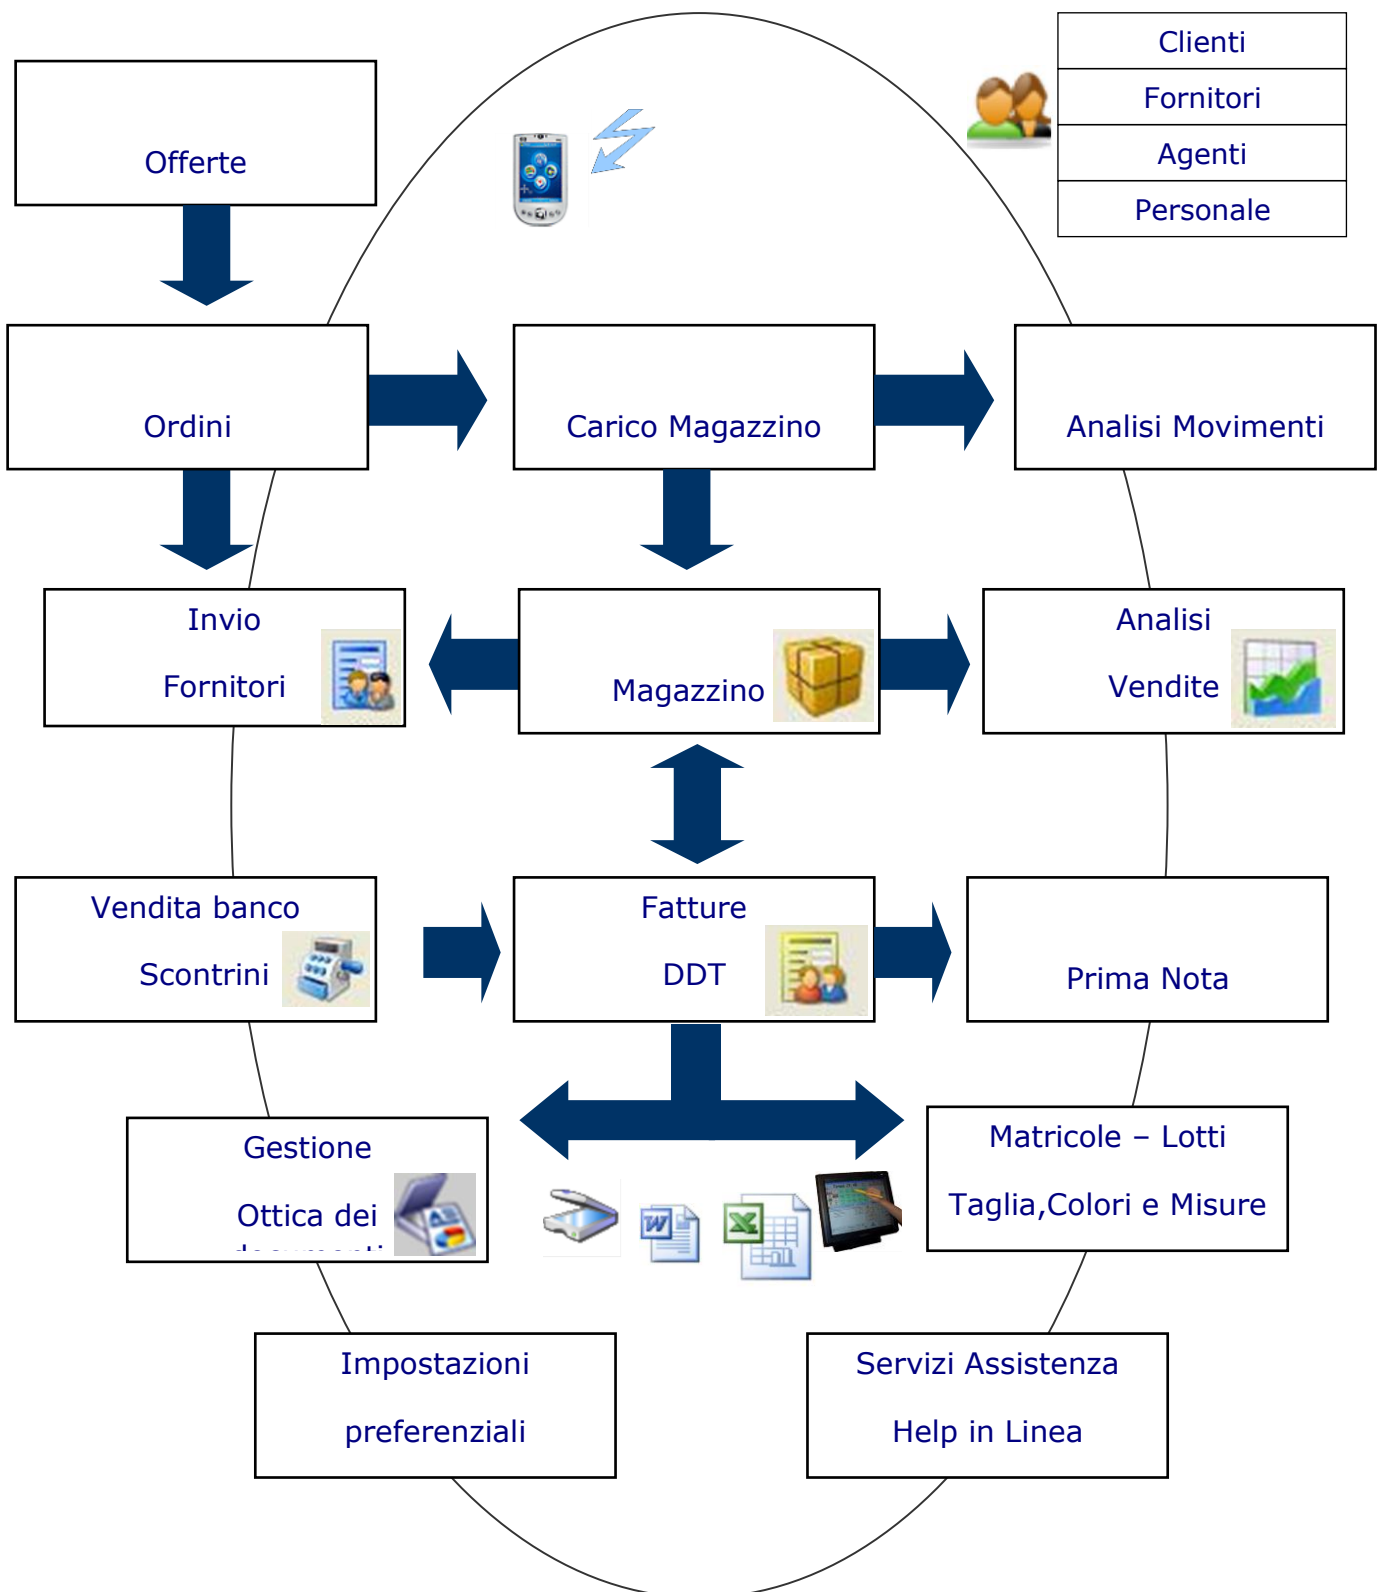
| Clienti |
|---|
| Fornitori |
| Agenti |
| Personale |

Offerte

Ordini

Carico Magazzino

Analisi Movimenti

Invio Fornitori

Magazzino

Analisi Vendite

Vendita banco Scontrini

Fatture DDT

Prima Nota

Gestione Ottica dei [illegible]

Matricole – Lotti Taglia,Colori e Misure

Impostazioni preferenziali

Servizi Assistenza Help in Linea